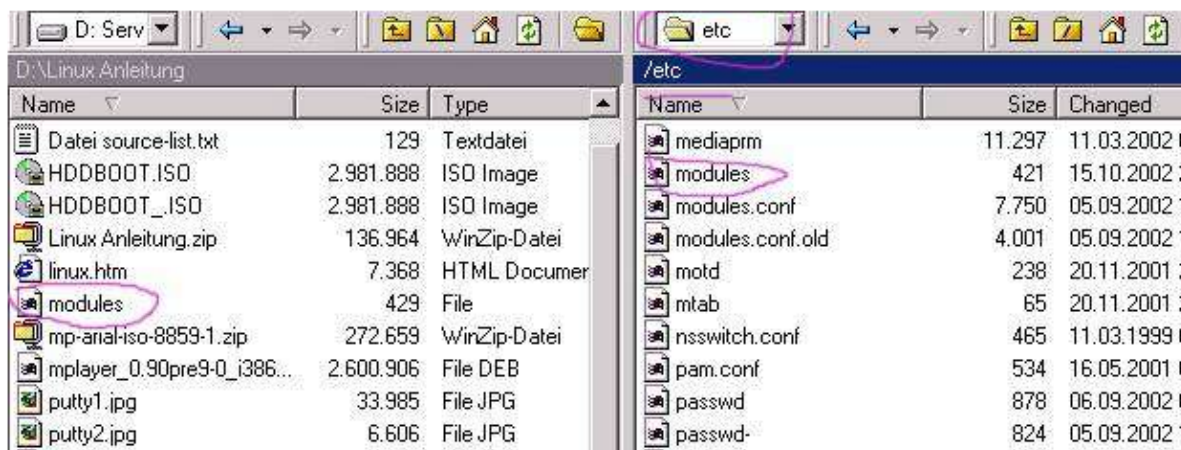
D: Serv

etc

D:\Linux Anleitung

| Name | Size | Type |
|---|---|---|
| Datei source-list.txt | 129 | Textdatei |
| HDDBOOT.ISO | 2.981.888 | ISO Image |
| HDDBOOT_.ISO | 2.981.888 | ISO Image |
| Linux Anleitung.zip | 136.964 | WinZip-Datei |
| linux.htm | 7.368 | HTML Documer |
| modules | 429 | File |
| mp-arial-iso-8859-1.zip | 272.659 | WinZip-Datei |
| mplayer_0.90pre9-0_i386... | 2.600.906 | File DEB |
| putty1.jpg | 33.985 | File JPG |
| putty2.jpg | 6.606 | File JPG |

/etc

| Name | Size | Changed |
|---|---|---|
| mediaprm | 11.297 | 11.03.2002 |
| modules | 421 | 15.10.2002 |
| modules.conf | 7.750 | 05.09.2002 |
| modules.conf.old | 4.001 | 05.09.2002 |
| motd | 238 | 20.11.2001 |
| mtab | 65 | 20.11.2001 |
| nsswitch.conf | 465 | 11.03.1999 |
| pam.conf | 534 | 16.05.2001 |
| passwd | 878 | 06.09.2002 |
| passwd- | 824 | 05.09.2002 |